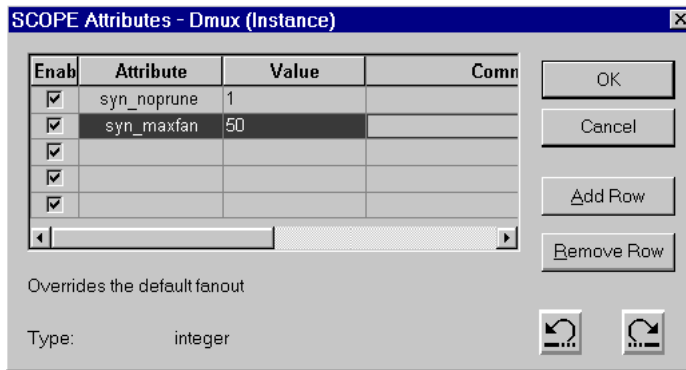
SCOPE Attributes - Dmux (Instance)

| Enab | Attribute | Value | Comn |
|---|---|---|---|
| ☑ | syn_noprune | 1 | |
| ☑ | syn_maxfan | 50 | |
| ☑ | | | |
| ☑ | | | |
| ☑ | | | |

OK

Cancel

Add Row

Remove Row

Overrides the default fanout

Type: integer